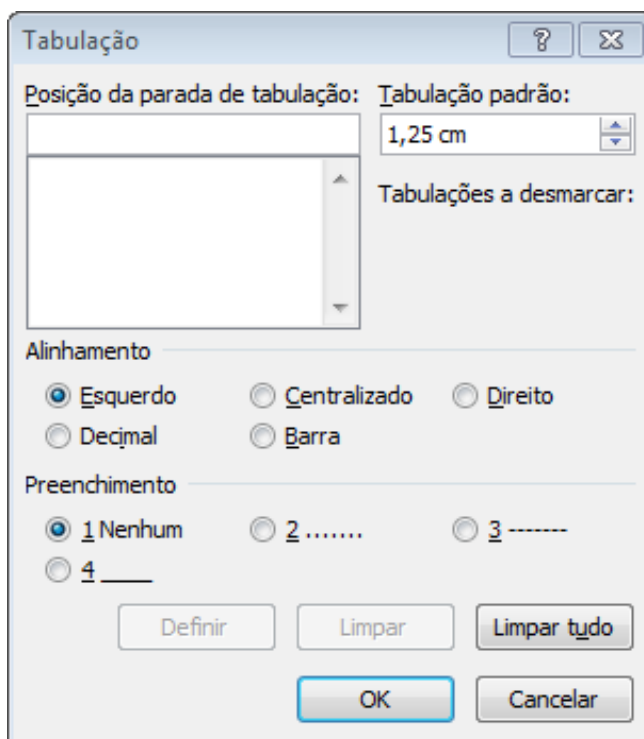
Tabulação

?

Posição da parada de tabulação:

Tabulação padrão:

1,25 cm

Tabulações a desmarcar:

Alinhamento

Esquerdo

Centralizado

Direito

Decimal

Barra

Preenchimento

1 Nenhum

2 .......

3 -------

4 ____

Definir

Limpar

Limpar tudo

OK

Cancelar